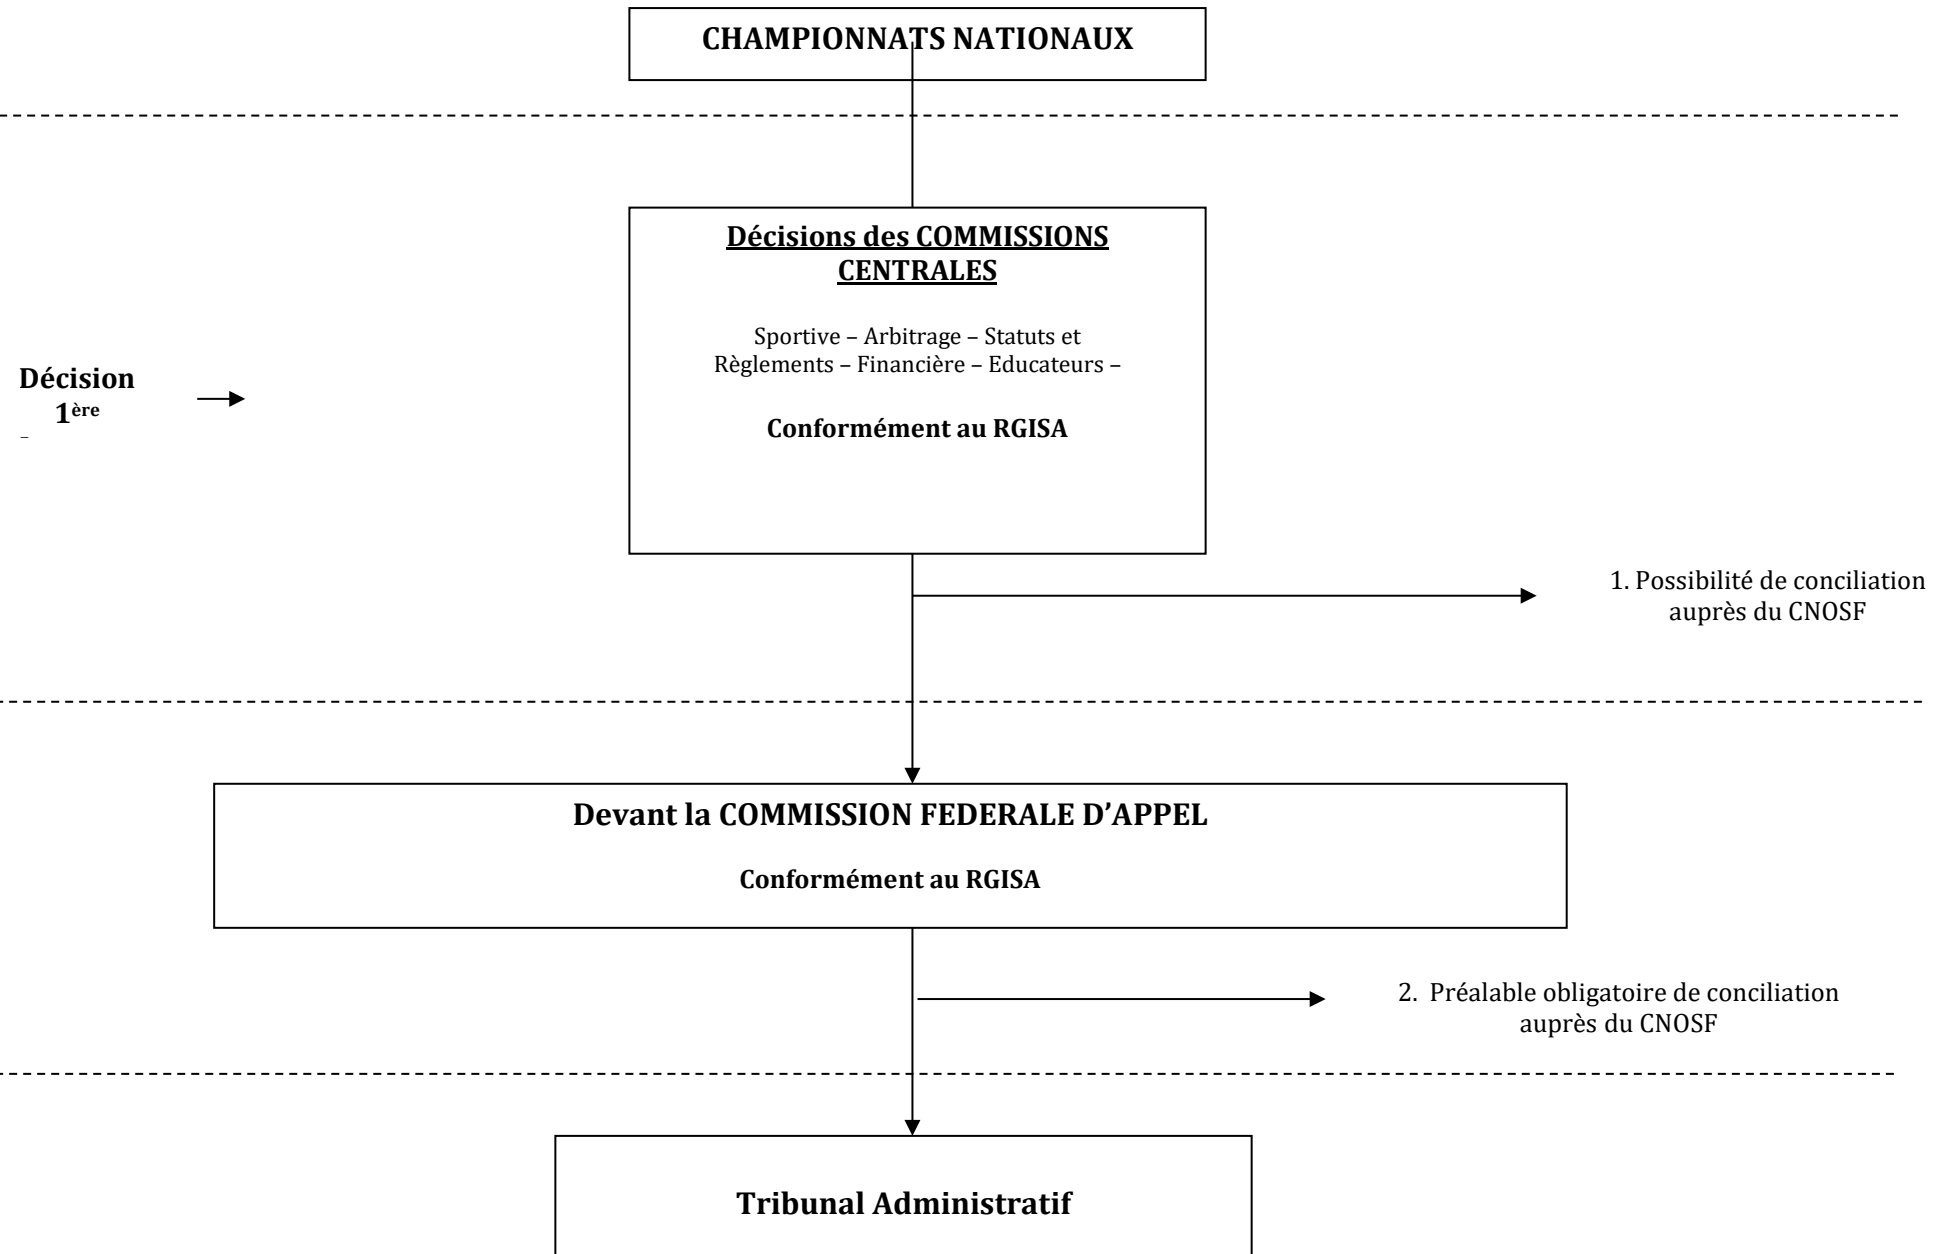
CHAMPIONNATS NATIONAUX

Décision 1$^{ère}$

Décisions des COMMISSIONS CENTRALES

Sportive – Arbitrage – Statuts et Règlements – Financière – Educateurs –

Conformément au RGISA

1. Possibilité de conciliation auprès du CNOSF

Devant la COMMISSION FEDERALE D'APPEL

Conformément au RGISA

2. Préalable obligatoire de conciliation auprès du CNOSF

Tribunal Administratif